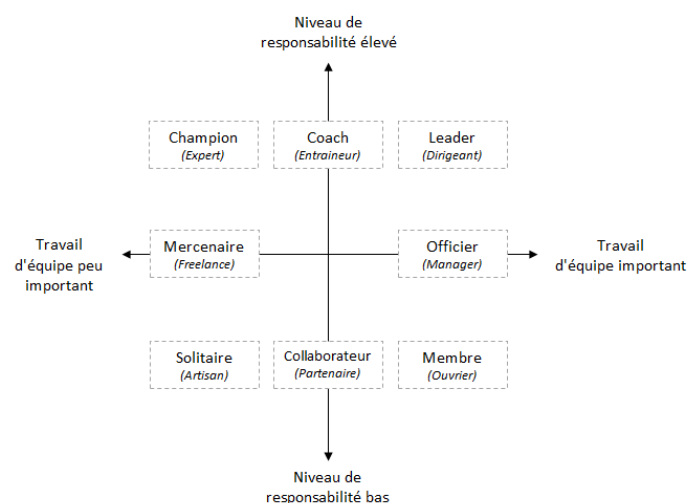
Niveau de responsabilité élevé

Champion
(Expert)

Coach
(Entraineur)

Leader
(Dirigeant)

Travail d'équipe peu important

Mercenaire
(Freelance)

Officier
(Manager)

Travail d'équipe important

Solitaire
(Artisan)

Collaborateur
(Partenaire)

Membre
(Ouvrier)

Niveau de responsabilité bas